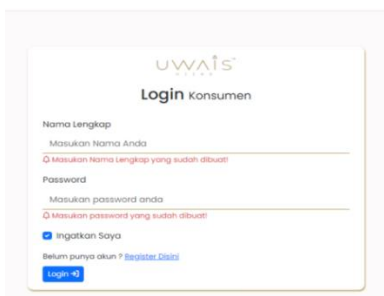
UWAIS

Login Konsumen

Nama Lengkap

Masukan Nama Anda

Masukan Nama Lengkap yang sudah dibuat!

Password

Masukan password anda

Masukan password yang sudah dibuat!

Ingatkan Saya

Belum punya akun ? Register Disini

Login